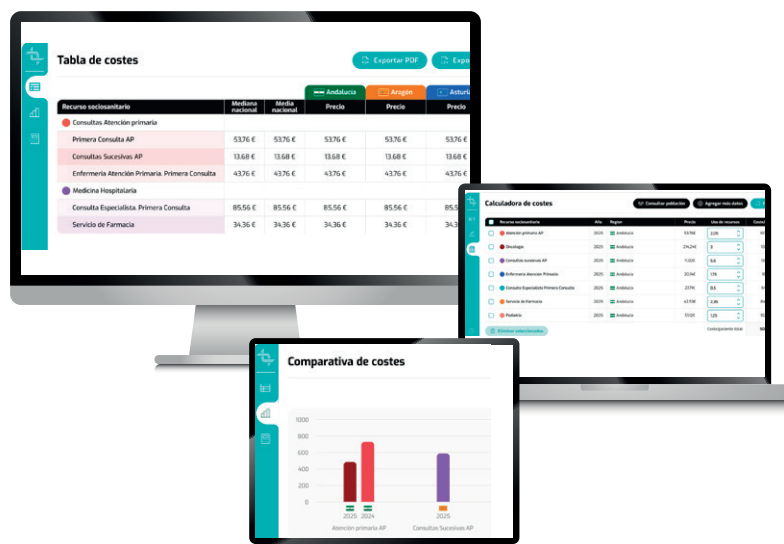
Tabla de costes

Exportar PDF

Expo

Andalucía

Aragón

Asturi

| Recurso sociosanitario | Mediana nacional | Media nacional | Precio | Precio | Precio |
|---|---|---|---|---|---|
| Consultas Atención primaria | | | | | |
| Primera Consulta AP | 53,76 € | 53,76 € | 53,76 € | 53,76 € | 53,76 € |
| Consultas Sucesivas AP | 13,68 € | 13,68 € | 13,68 € | 13,68 € | 13,68 € |
| Enfermería Atención Primaria. Primera Consulta | 43,76 € | 43,76 € | 43,76 € | 43,76 € | 43,76 € |
| Medicina Hospitalaria | | | | | |
| Consulta Especialista. Primera Consulta | 85,56 € | 85,56 € | 85,56 € | 85,56 € | 85,56 € |
| Servicio de Farmacia | 34,36 € | 34,36 € | 34,36 € | 34,36 € | 34,36 € |

Calculadora de costes

Consultar población

Agregar más datos

| Recurso sociosanitario | Año | Región | Precio | Uso de recursos |
|---|---|---|---|---|
| Atención primaria AP | 2025 | Andalucía | 53,76€ | 2,05 |
| Oncología | 2025 | Andalucía | 214,24€ | 3 |
| Consultas sucesivas AP | 2025 | Andalucía | 11,02€ | 0,6 |
| Enfermería Atención Primaria | 2025 | Andalucía | 30,14€ | 1,78 |
| Consulta Especialista Primera Consulta | 2025 | Andalucía | 27,79€ | 0,5 |
| Servicio de Farmacia | 2025 | Andalucía | 42,93€ | 2,95 |
| Pediatría | 2025 | Andalucía | 51,12€ | 1,25 |

Eliminar seleccionados

Coste/paciente total

Comparativa de costes

1000
800
600
400
200
0

2025 2024
Atención primaria AP

2025
Consultas Sucesivas AP